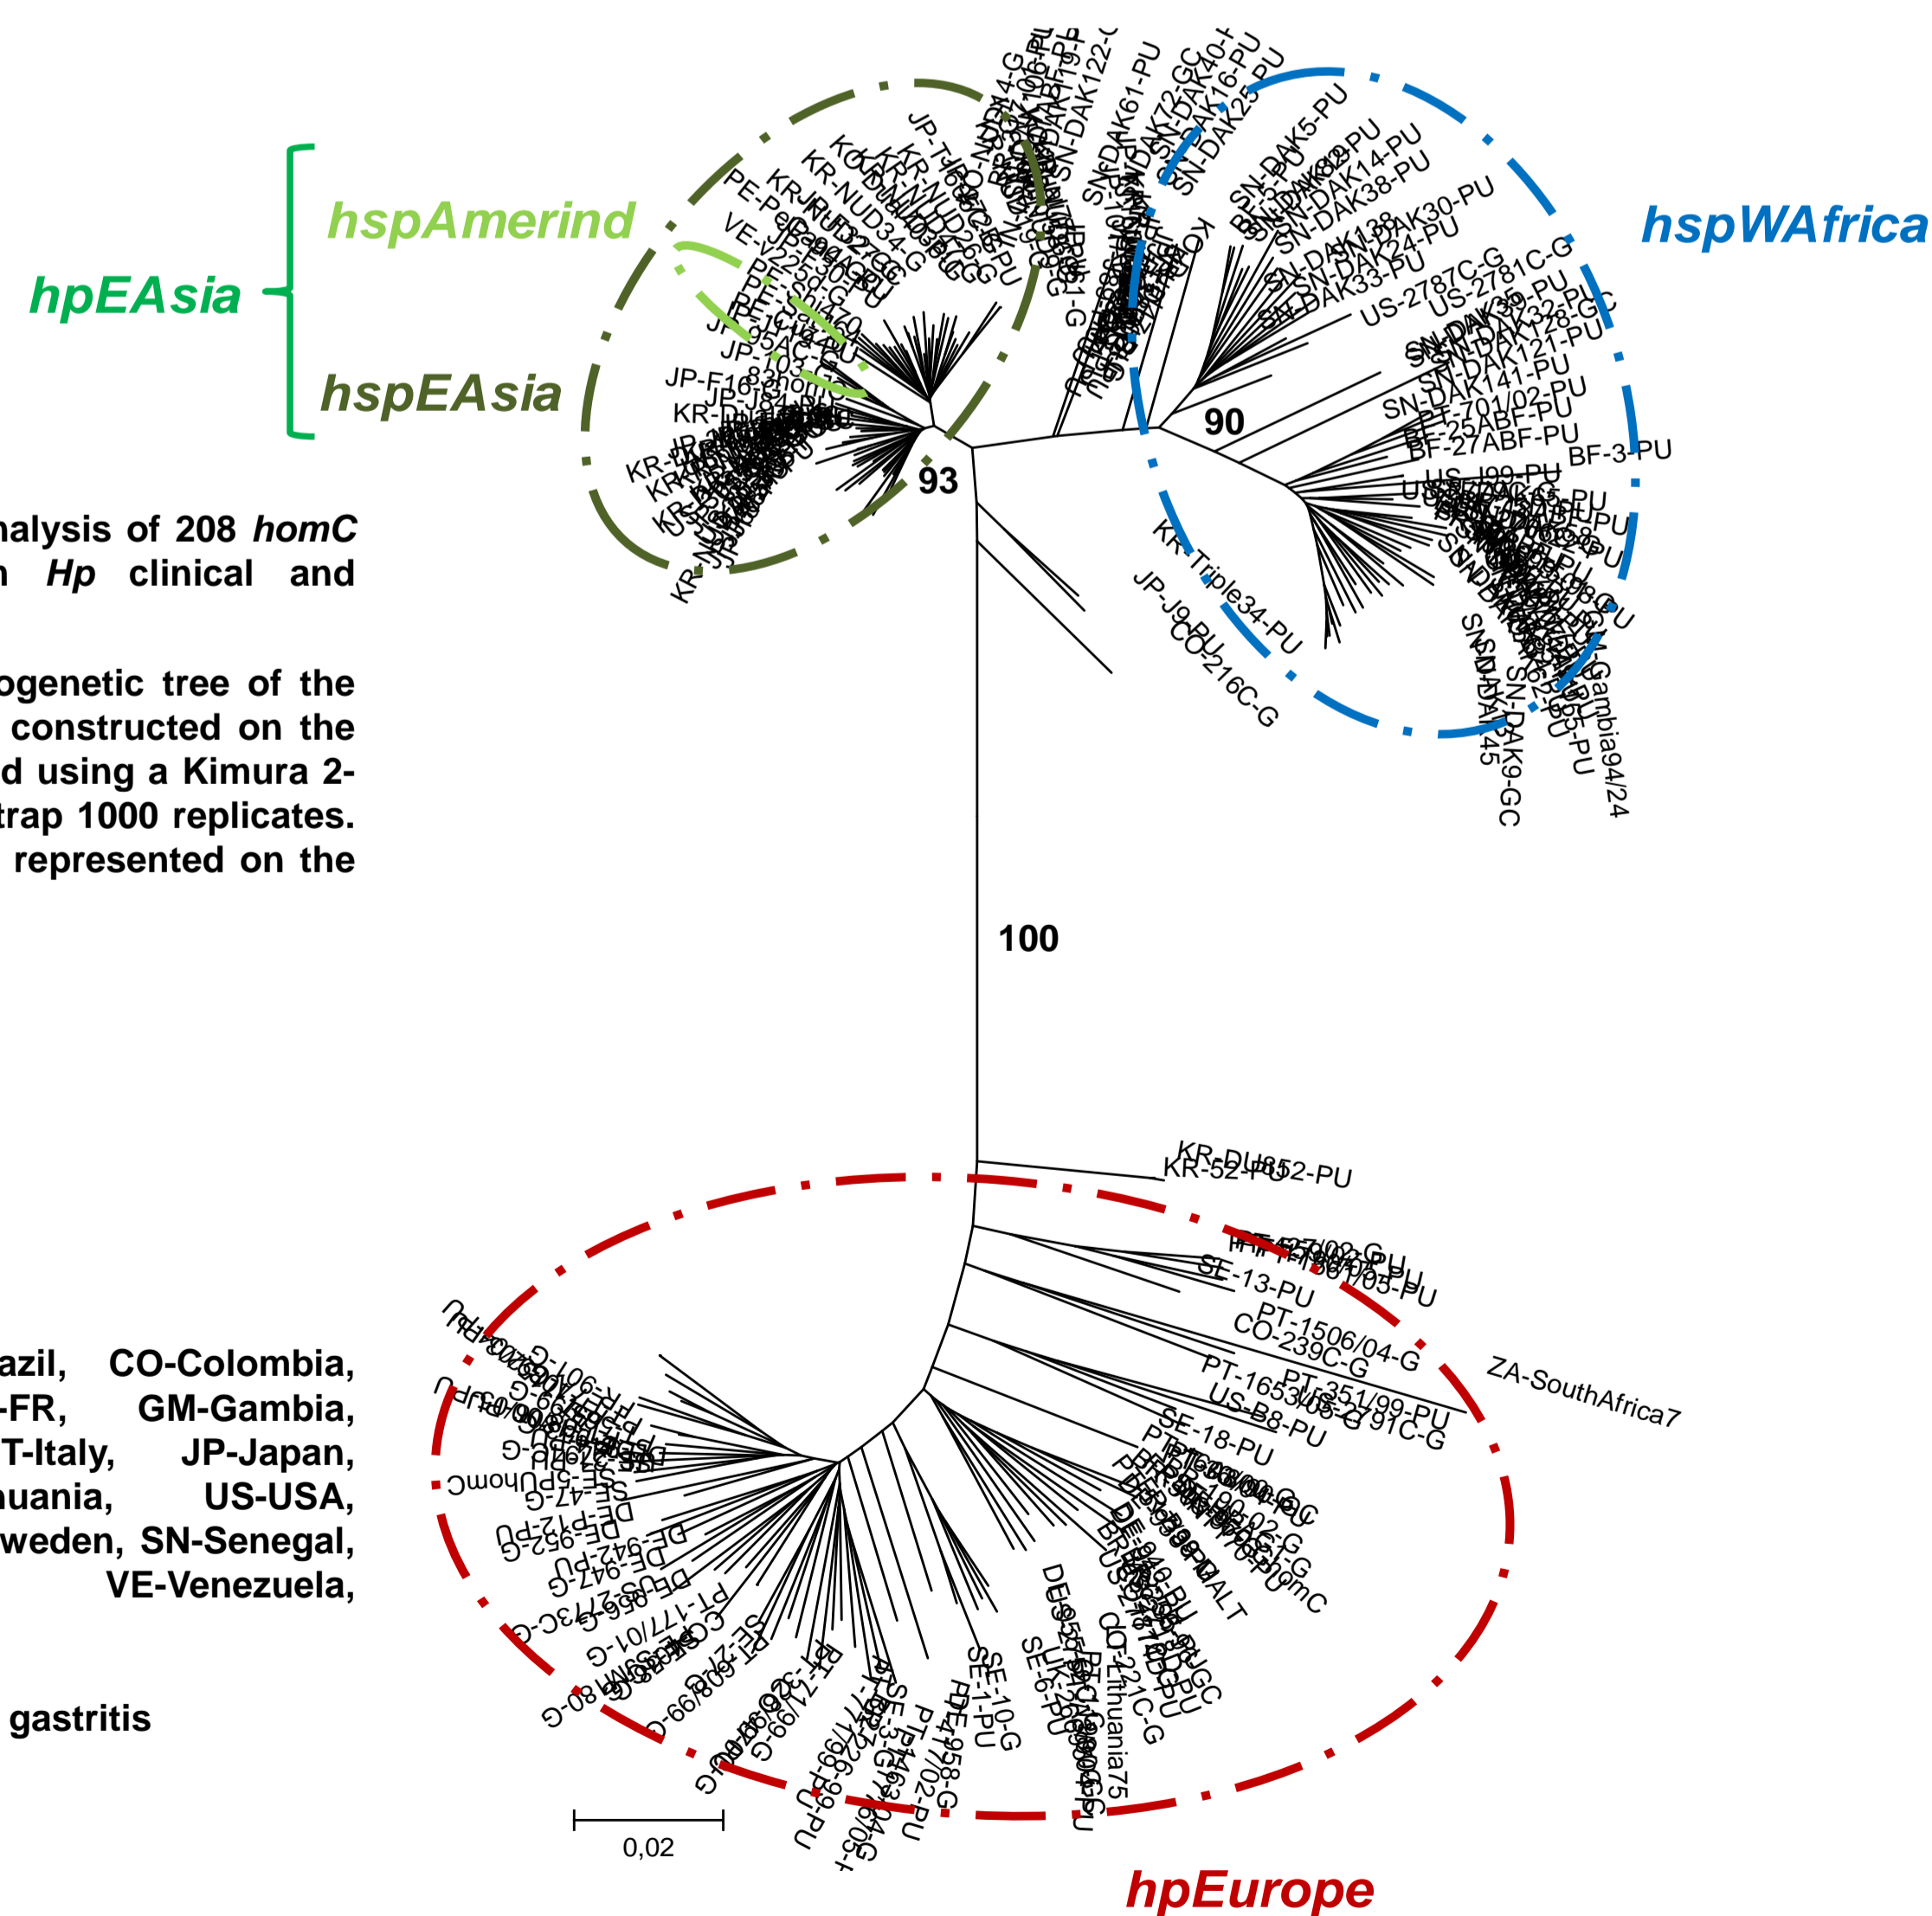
hspAmerind

hpEAsia

hspEAsia

hspWAfrica

93

90

100

hpEurope

0,02

nalysis of 208 homC n Hp clinical and

ogenetic tree of the constructed on the d using a Kimura 2- trap 1000 replicates. represented on the

azil, CO-Colombia, -FR, GM-Gambia, T-Italy, JP-Japan, nuania, US-USA, weden, SN-Senegal, VE-Venezuela,

gastritis

SN-DAK61-PU
SN-DAK5-PU
SN-DAK14-PU
SN-DAK38-PU
SN-DAK30-PU
SN-DAK24-PU
SN-DAK33-PU
US-2787C-G
US-2781C-G
SN-DAK121-PU
SN-DAK141-PU
PT-701/02-PU
PT-25ABF-PU
BF-27ABF-PU
BF-3-PU
US-J99-PU
KR-Triple34-PU
JP-J9-PU
CO-216C-G
SN-DAK9-GC
Gambia94/24
KR-NUD34-G
PE-P
VE-V
JP-F16
KR-52-PU
KR-DU852-PU
SE-13-PU
PT-1506/04-G
CO-239C-G
PT-351/99-PU
PT-1653/05-G
US-B8-PU
ZA-SouthAfrica7
SE-18-PU
SE-47-G
DE-952-G
DE-947-G
PT-177/01-G
SE-10-G
SE-1-PU
DE-958-G
SE-6-PU
SE-3-G
CO-221C-G
Lithuania75
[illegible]